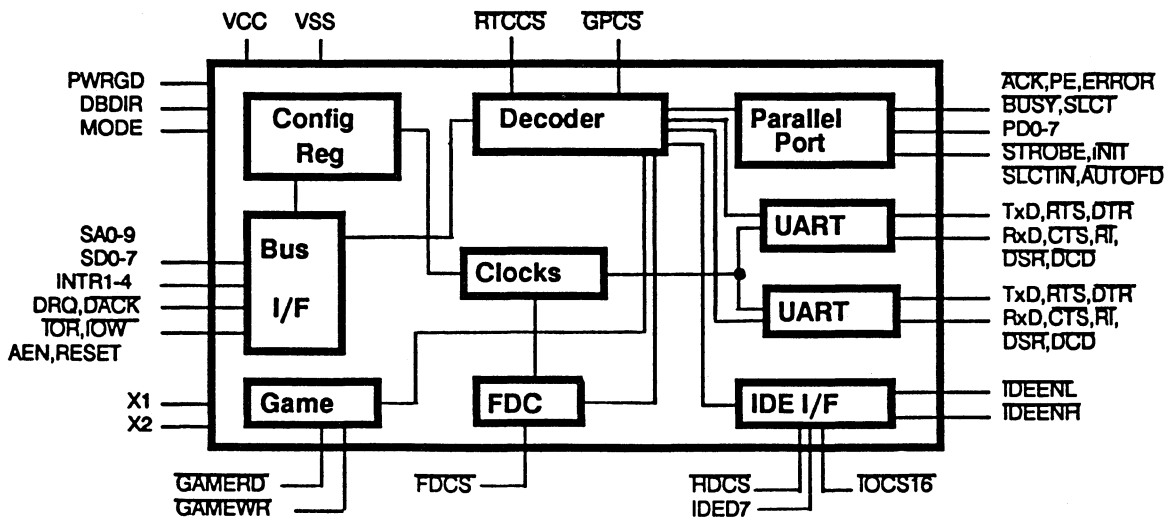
VCC VSS

$\overline{RTCCS}$ $\overline{GPCS}$

PWRGD
DBDIR
MODE

Config Reg

Decoder

Parallel Port

$\overline{ACK}$,PE,$\overline{ERROR}$
BUSY,SLCT
PD0-7
$\overline{STROBE}$,$\overline{INIT}$
$\overline{SLCTIN}$,$\overline{AUTOFD}$

SA0-9
SD0-7
INTR1-4
DRQ,$\overline{DACK}$
$\overline{IOR}$,$\overline{IOW}$
AEN,RESET

Bus I/F

Clocks

UART

TxD,$\overline{RTS}$,$\overline{DTR}$
RxD,$\overline{CTS}$,$\overline{RI}$,
$\overline{DSR}$,$\overline{DCD}$

UART

TxD,$\overline{RTS}$,$\overline{DTR}$
RxD,$\overline{CTS}$,$\overline{RI}$,
$\overline{DSR}$,$\overline{DCD}$

X1
X2

Game

FDC

IDE I/F

$\overline{IDEENL}$
$\overline{IDEENH}$

$\overline{GAMERD}$
$\overline{GAMEWR}$

$\overline{FDCS}$

$\overline{HDCS}$
IDED7

$\overline{IOCS16}$